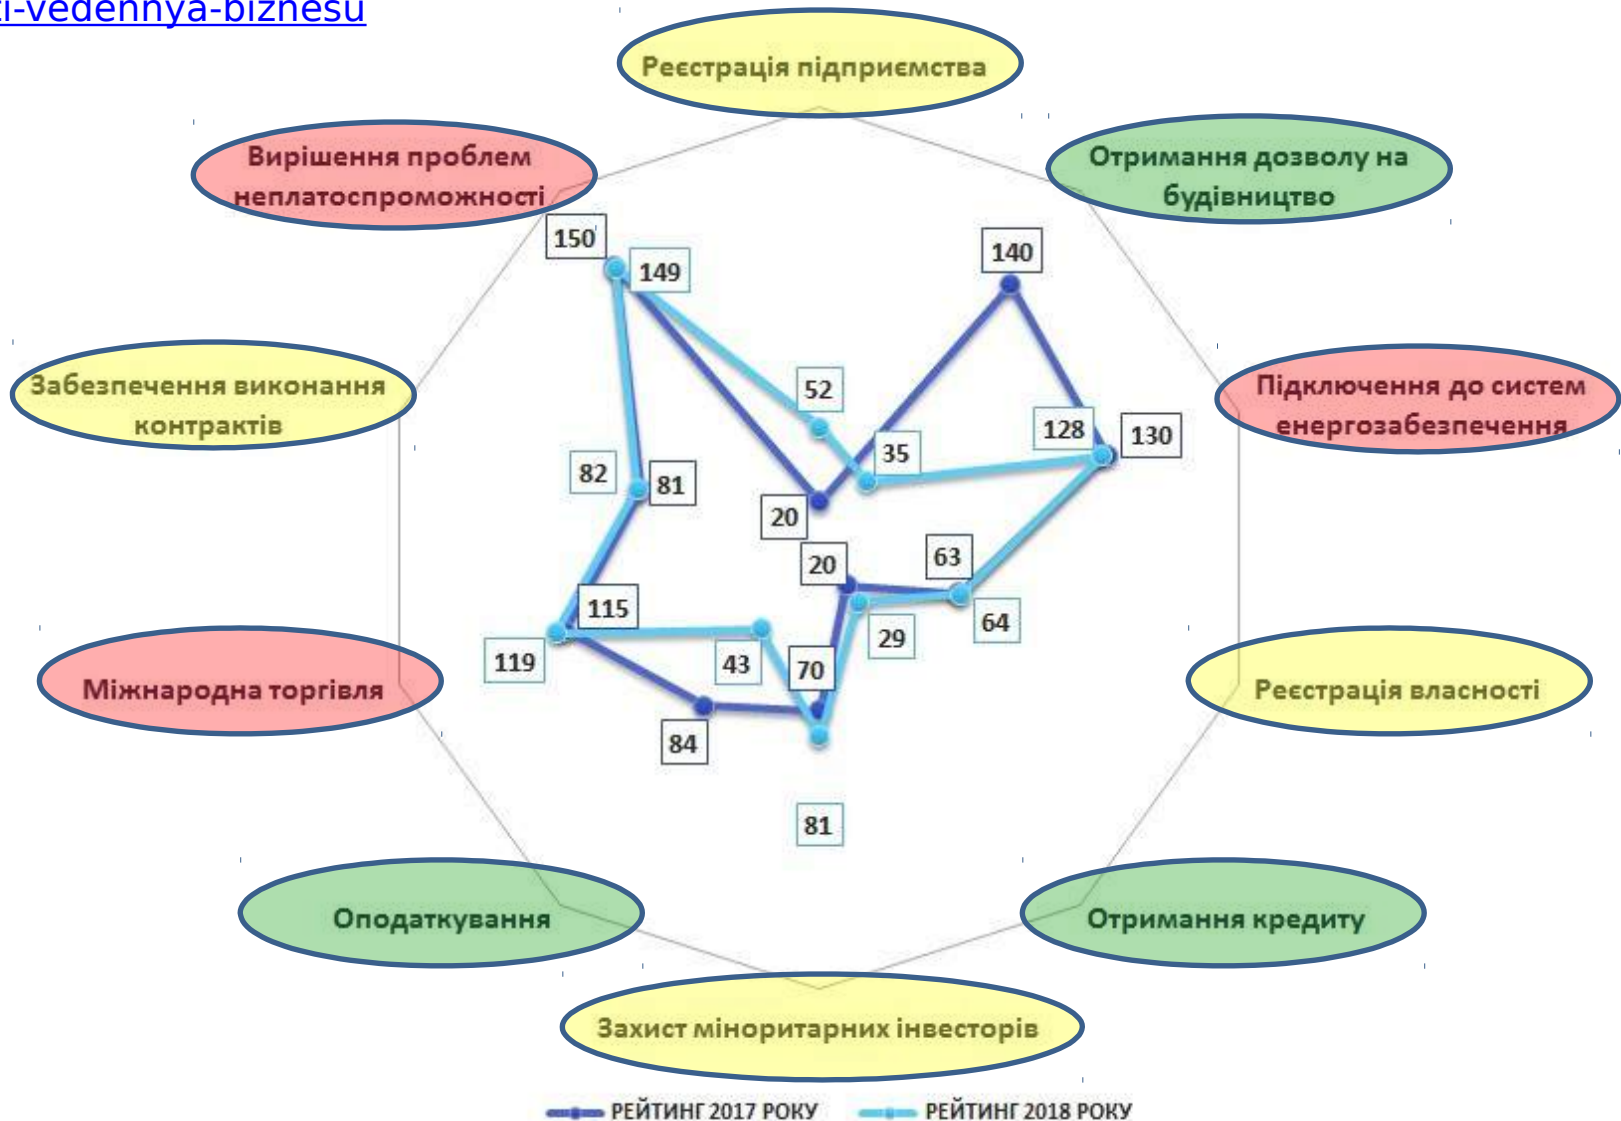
i-vedennya-biznesu

Реєстрація підприємства

Вирішення проблем неплатоспроможності

Отримання дозволу на будівництво

150

149

140

Забезпечення виконання контрактів

52

Підключення до систем енергозабезпечення

128

130

35

82

81

20

20

63

115

64

29

119

43

70

Міжнародна торгівля

Реєстрація власності

84

81

Оподаткування

Отримання кредиту

Захист міноритарних інвесторів

РЕЙТИНГ 2017 РОКУ

РЕЙТИНГ 2018 РОКУ